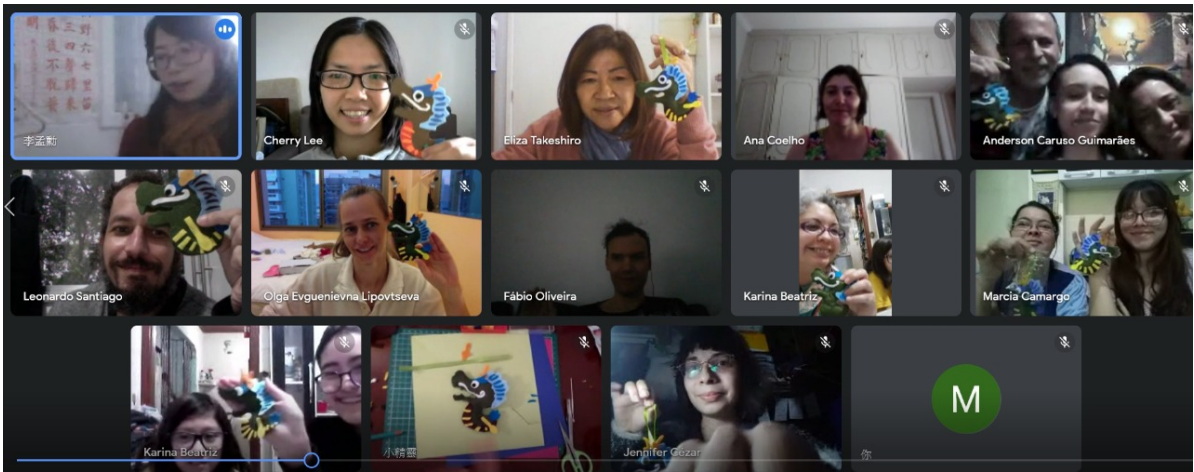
李孟勳

Cherry Lee

Eliza Takeshiro

Ana Coelho

Anderson Caruso Guimarães

Leonardo Santiago

Olga Evguenievna Lipovtseva

Fábio Oliveira

Karina Beatriz

Marcia Camargo

Karina Beatriz

小精靈

Jennifer Cezar

M

你